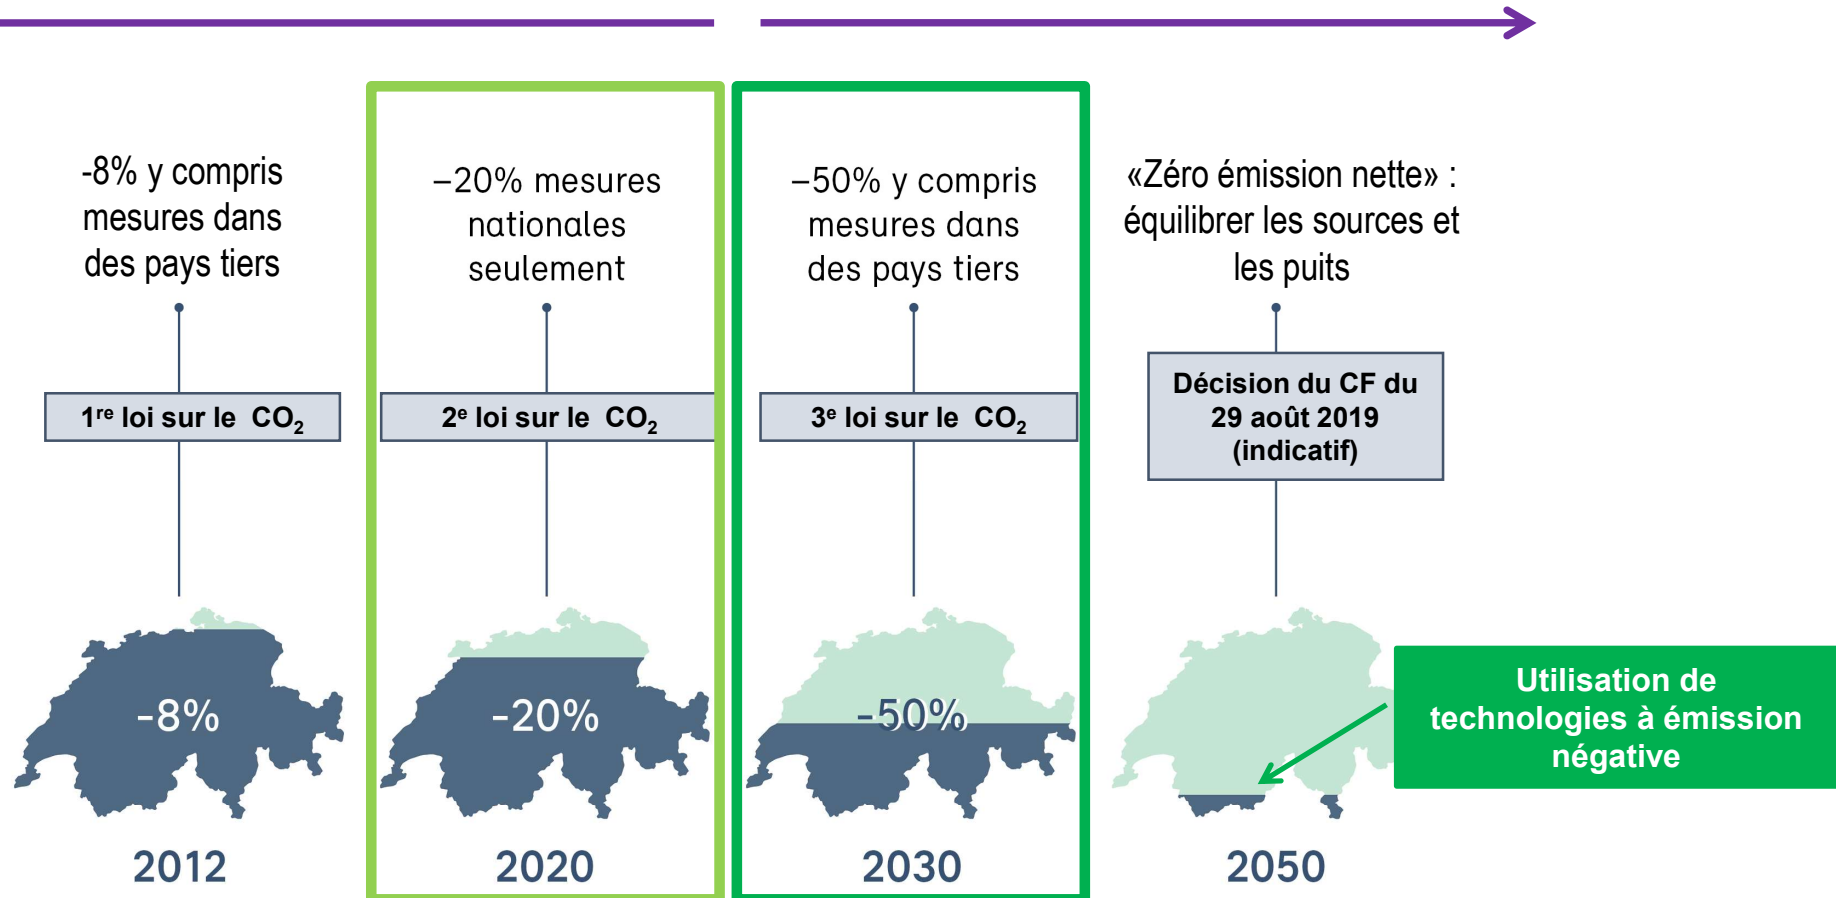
-8% y compris mesures dans des pays tiers

$1^{re}$ loi sur le $CO_2$

-8%

2012

–20% mesures nationales seulement

$2^{e}$ loi sur le $CO_2$

-20%

2020

–50% y compris mesures dans des pays tiers

$3^{e}$ loi sur le $CO_2$

-50%

2030

«Zéro émission nette» : équilibrer les sources et les puits

Décision du CF du 29 août 2019 (indicatif)

Utilisation de technologies à émission négative

2050